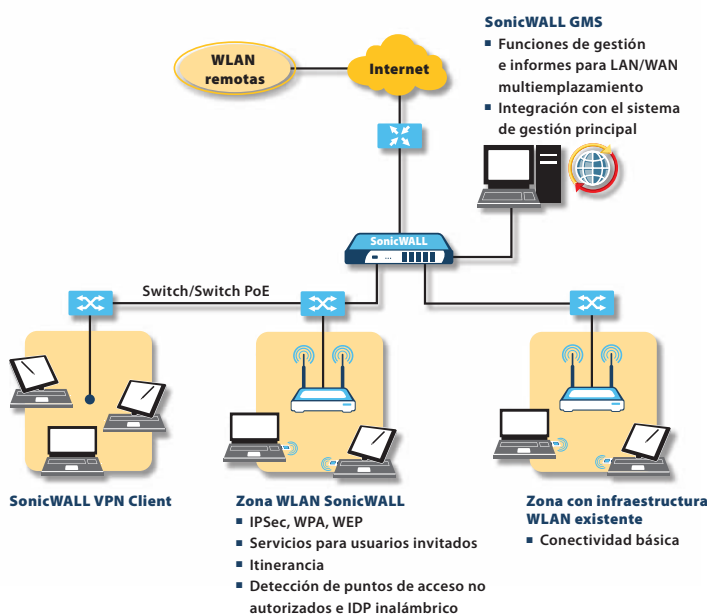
SonicWALL GMS

- Funciones de gestión e informes para LAN/WAN multiemplazamiento
- Integración con el sistema de gestión principal

WLAN remotas

Internet

SonicWALL

Switch/Switch PoE

SonicWALL VPN Client

Zona WLAN SonicWALL

- IPSec, WPA, WEP
- Servicios para usuarios invitados
- Itinerancia
- Detección de puntos de acceso no autorizados e IDP inalámbrico

Zona con infraestructura WLAN existente

- Conectividad básica